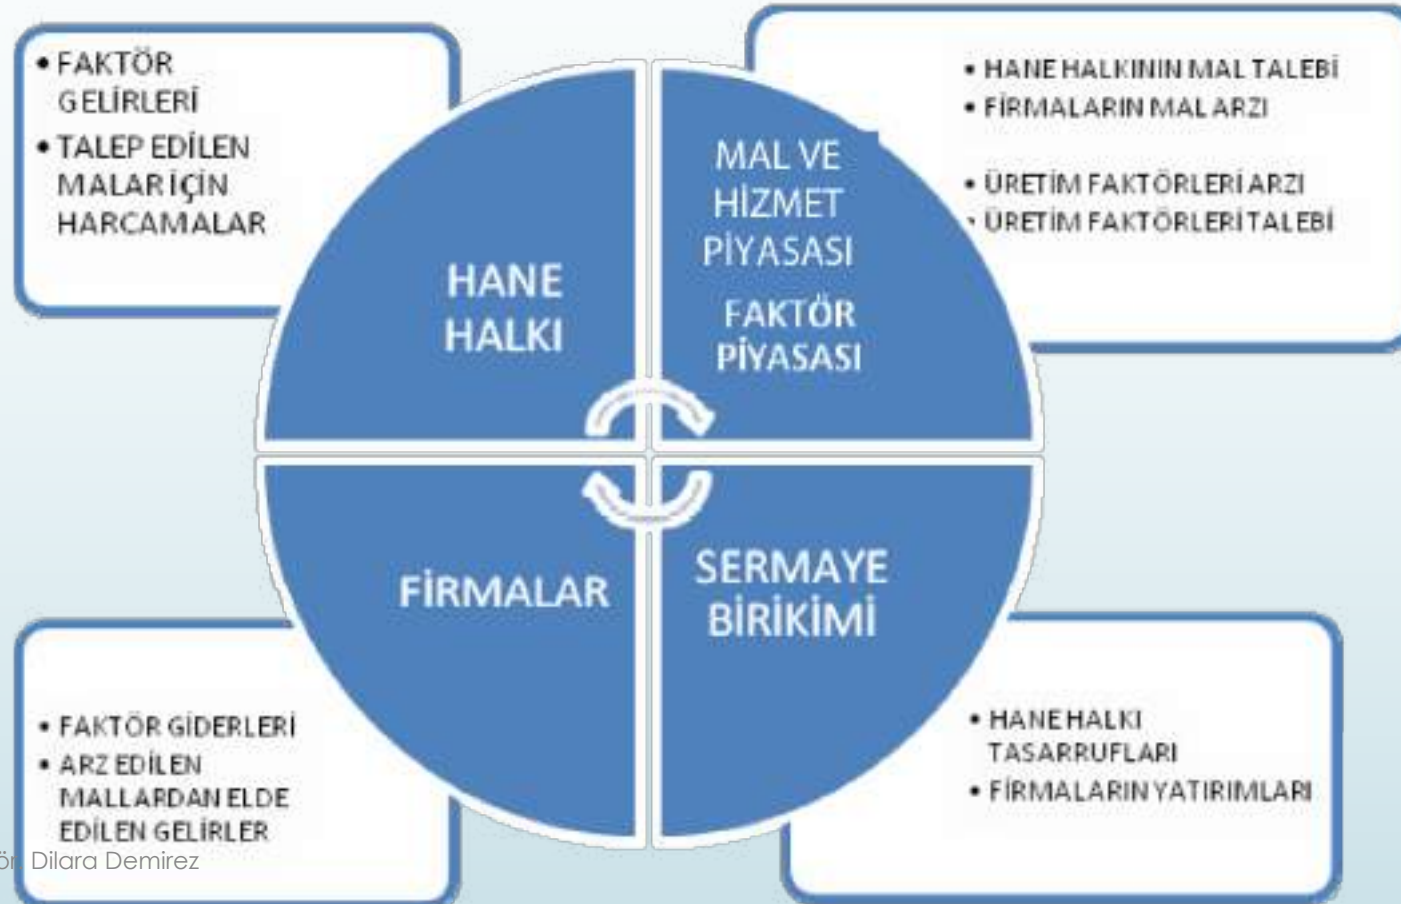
• FAKTÖR GELİRLERİ
• TALEP EDİLEN MALAR İÇİN HARCAMALAR

• HANE HALKININ MAL TALEBİ
• FİRMALARIN MAL ARZI

• ÜRETİM FAKTÖRLERİ ARZI
• ÜRETİM FAKTÖRLERİ TALEBİ

HANE HALKI

MAL VE HİZMET PİYASASI

FAKTÖR PİYASASI

FİRMALAR

SERMAYE BİRİKİMİ

• FAKTÖR GİDERLERİ
• ARZ EDİLEN MALLARDAN ELDE EDİLEN GELİRLER

• HANE HALKI TASARRUFLARI
• FİRMALARIN YATIRIMLARI

ör. Dilara Demirez